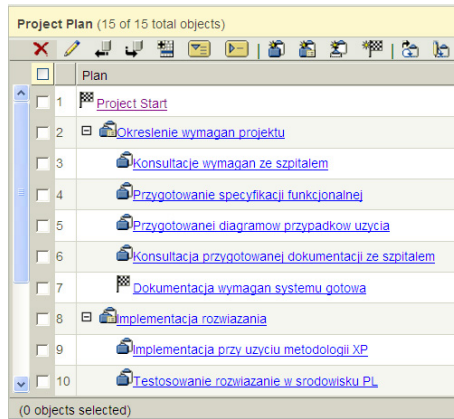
Project Plan (15 of 15 total objects)

| | Plan |
|---|---|
| 1 | Project Start |
| 2 | Okreslenie wymagan projektu |
| 3 | Konsultacje wymagan ze szpitalem |
| 4 | Przygotowanie specyfikacji funkcjonalnej |
| 5 | Przygotowanei diagramow przypadkow uzycia |
| 6 | Konsultacja przygotowanej dokumentacji ze szpitalem |
| 7 | Dokumentacja wymagan systemu gotowa |
| 8 | Implementacja rozwiazania |
| 9 | Implementacja przy uzyciu metodologii XP |
| 10 | Testosowanie rozwiazanie w srodowisku PL |

(0 objects selected)